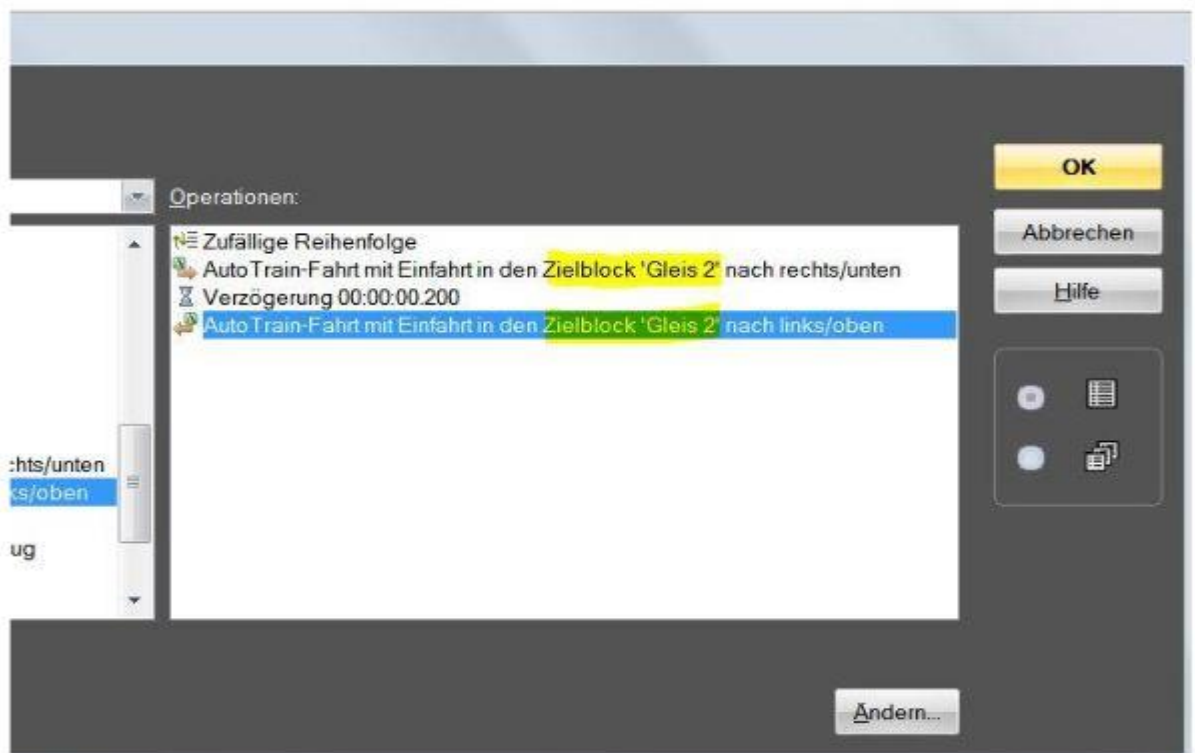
Operationen:

Zufällige Reihenfolge
AutoTrain-Fahrt mit Einfahrt in den Zielblock 'Gleis 2' nach rechts/unten
Verzögerung 00:00:00.200
AutoTrain-Fahrt mit Einfahrt in den Zielblock 'Gleis 2' nach links/oben

chts/unten
ks/oben
ug

OK
Abbrechen
Hilfe

Ändern...